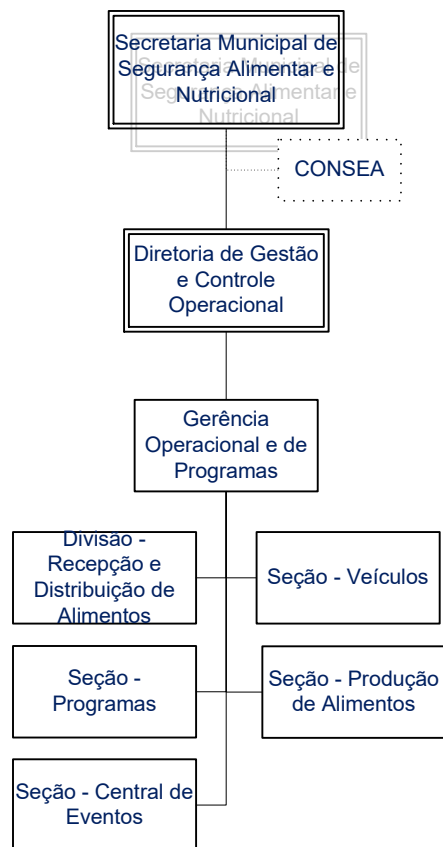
Secretaria Municipal de Segurança Alimentar e Nutricional

CONSEA

Diretoria de Gestão e Controle Operacional

Gerência Operacional e de Programas

Divisão - Recepção e Distribuição de Alimentos

Seção - Veículos

Seção - Programas

Seção - Produção de Alimentos

Seção - Central de Eventos